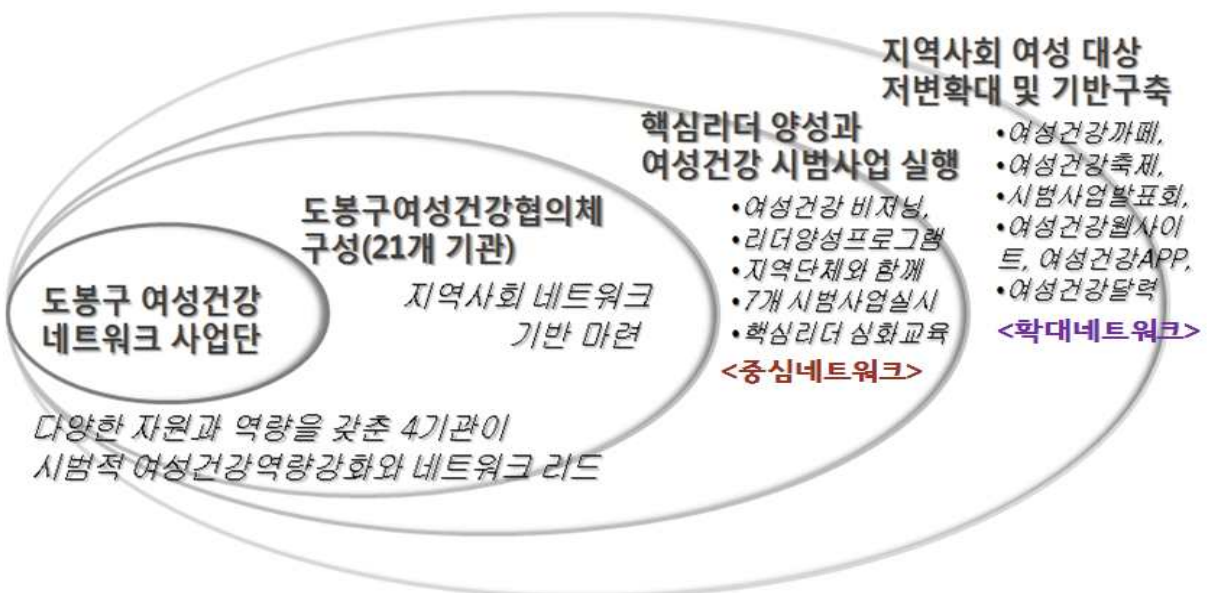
지역사회 여성 대상 저변확대 및 기반구축

•여성건강까페,
•여성건강축제,
•시범사업발표회,
•여성건강웹사이트, 여성건강APP,
•여성건강달력

<확대네트워크>

핵심리더 양성과 여성건강 시범사업 실행

•여성건강 비저닝,
•리더양성프로그램
•지역단체와 함께
•7개 시범사업실시
•핵심리더 심화교육

<중심네트워크>

도봉구여성건강협의체 구성(21개 기관)

지역사회 네트워크 기반 마련

도봉구 여성건강 네트워크 사업단

다양한 자원과 역량을 갖춘 4기관이 시범적 여성건강역량강화와 네트워크 리드